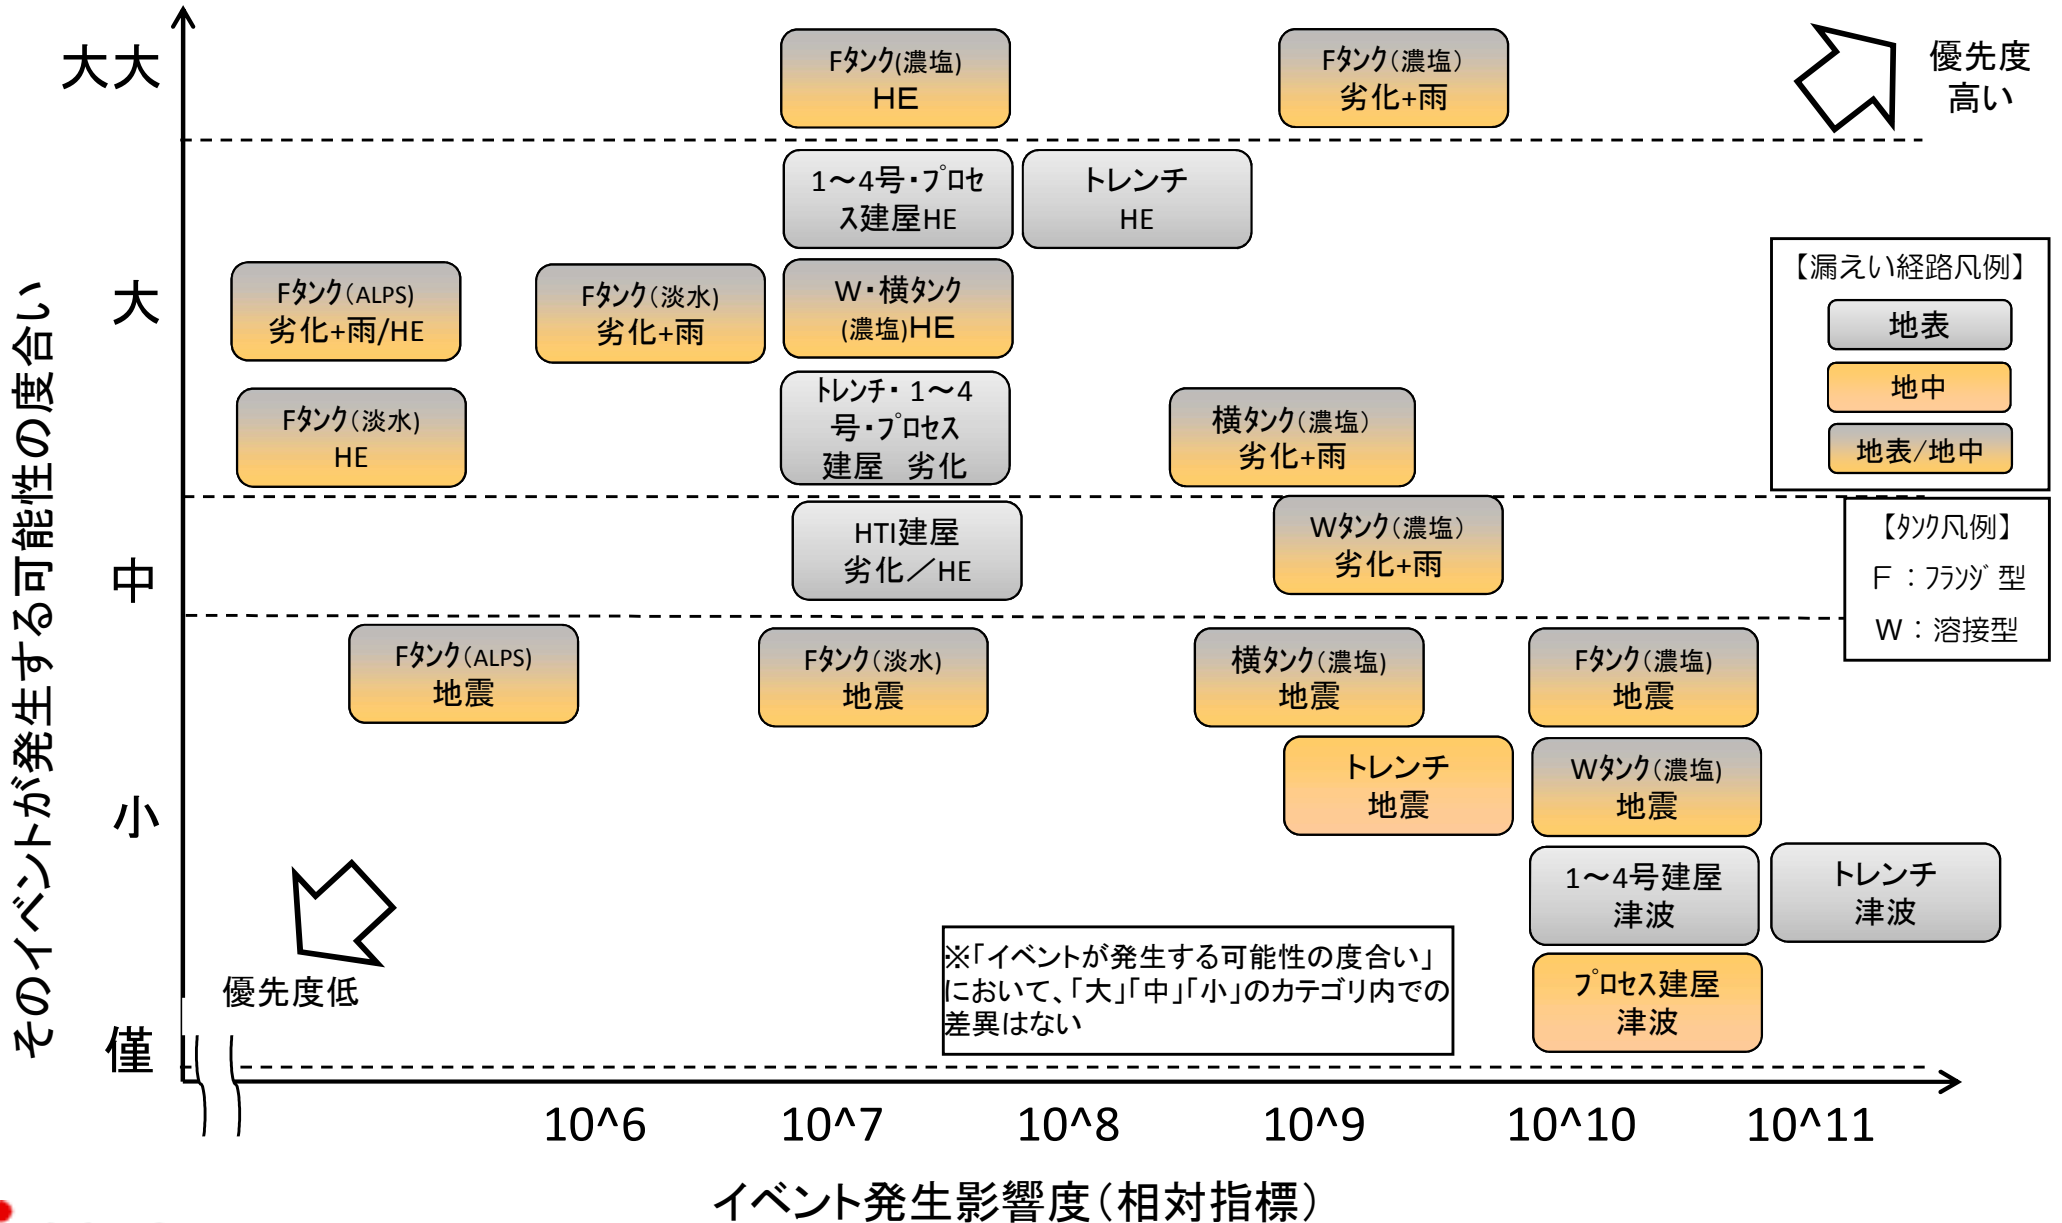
大大

Fﾀﾝｸ(濃塩)
HE

Fﾀﾝｸ(濃塩)
劣化+雨

優先度
高い

1～4号・ﾌﾟﾛｾｽ建屋HE

トレンチ
HE

大

Fﾀﾝｸ(ALPS)
劣化+雨/HE

Fﾀﾝｸ(淡水)
劣化+雨

W・横ﾀﾝｸ
(濃塩)HE

【漏えい経路凡例】
地表
地中
地表/地中

Fﾀﾝｸ(淡水)
HE

ﾄﾚﾝﾁ・1～4号・ﾌﾟﾛｾｽ
建屋　劣化

横ﾀﾝｸ(濃塩)
劣化+雨

中

HTI建屋
劣化／HE

Wﾀﾝｸ(濃塩)
劣化+雨

【ﾀﾝｸ凡例】
F：ﾌﾗﾝｼﾞ型
W：溶接型

Fﾀﾝｸ(ALPS)
地震

Fﾀﾝｸ(淡水)
地震

横ﾀﾝｸ(濃塩)
地震

Fﾀﾝｸ(濃塩)
地震

小

トレンチ
地震

Wﾀﾝｸ(濃塩)
地震

1～4号建屋
津波

トレンチ
津波

優先度低

※「イベントが発生する可能性の度合い」において、「大」「中」「小」のカテゴリ内での差異はない

ﾌﾟﾛｾｽ建屋
津波

僅

そのイベントが発生する可能性の度合い

10^6　10^7　10^8　10^9　10^10　10^11

イベント発生影響度(相対指標)